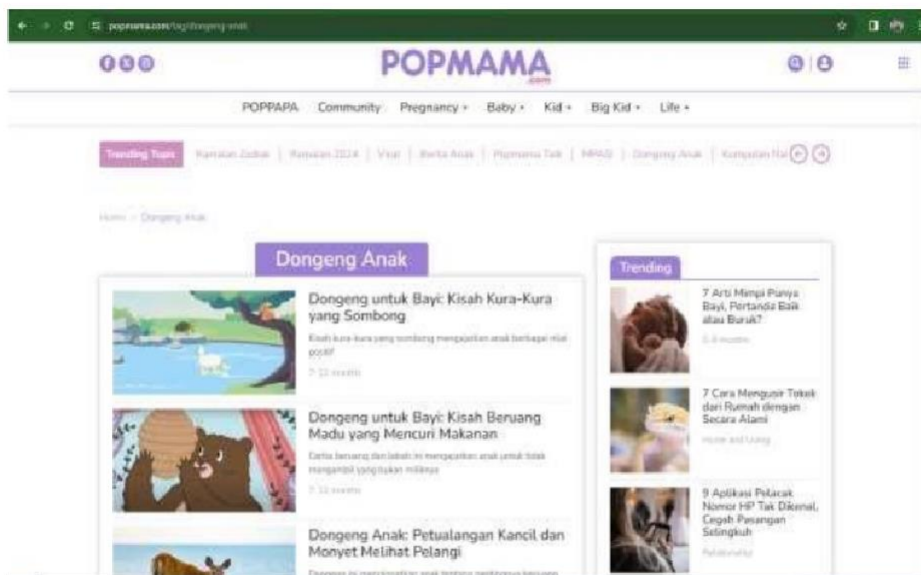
popmama.com/tag/dongeng-anak

POPMAMA .com

POPPAPA Community Pregnancy Baby Kid Big Kid Life

Trending Topic Ramalan Zodiak | Ramalan 2024 | Viral | Berita Anak | Popmama Talk | MPASI | Dongeng Anak | Kumpulan Nama

Home > Dongeng Anak

Dongeng Anak

Dongeng untuk Bayi: Kisah Kura-Kura yang Sombong

Kisah kura-kura yang sombong mengajarkan anak berbagai nilai positif

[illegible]

Dongeng untuk Bayi: Kisah Beruang Madu yang Mencuri Makanan

Cerita beruang dan lebah ini mengajarkan anak untuk tidak mengambil yang bukan miliknya

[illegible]

Dongeng Anak: Petualangan Kancil dan Monyet Melihat Pelangi

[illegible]

Trending

7 Arti Mimpi Punya Bayi, Pertanda Baik atau Buruk?

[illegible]

7 Cara Mengusir Tokek dari Rumah dengan Secara Alami

Home and Living

9 Aplikasi Pelacak Nomor HP Tak Dikenal, Cegah Pasangan Selingkuh

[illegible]